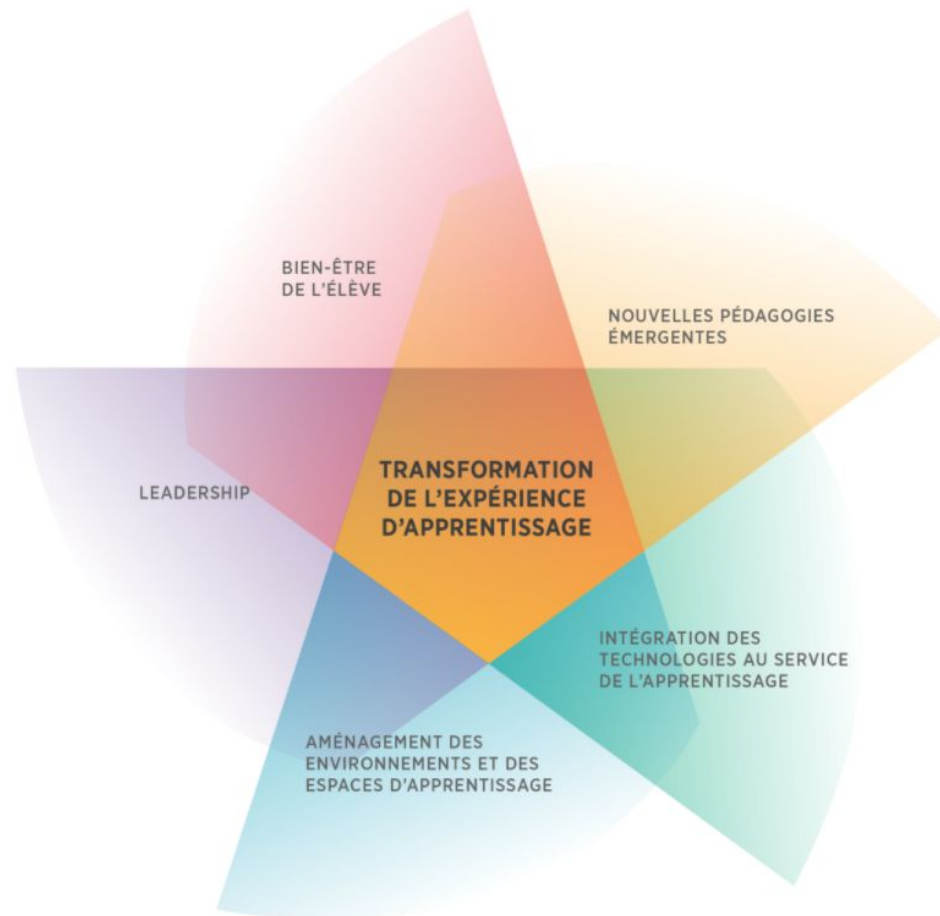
BIEN-ÊTRE DE L'ÉLÈVE

NOUVELLES PÉDAGOGIES ÉMERGENTES

LEADERSHIP

TRANSFORMATION DE L'EXPÉRIENCE D'APPRENTISSAGE

INTÉGRATION DES TECHNOLOGIES AU SERVICE DE L'APPRENTISSAGE

AMÉNAGEMENT DES ENVIRONNEMENTS ET DES ESPACES D'APPRENTISSAGE